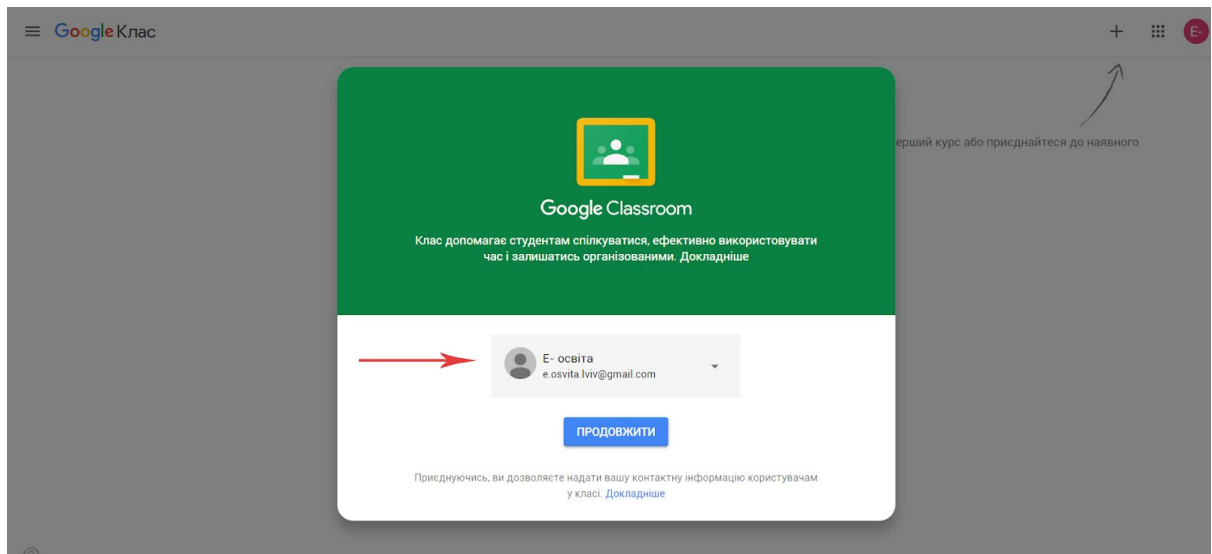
Google Клас

+

E-

ерший курс або приєднайтеся до наявного

Google Classroom

Клас допомагає студентам спілкуватися, ефективно використовувати час і залишатись організованими. Докладніше

E- освіта
e.osvita.lviv@gmail.com

ПРОДОВЖИТИ

Приєднуючись, ви дозволяєте надати вашу контактну інформацію користувачам у класі. Докладніше